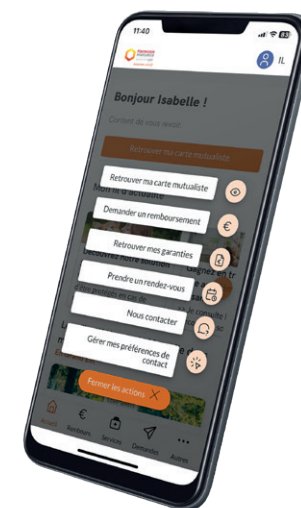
11:40

IL

Bonjour Isabelle !

Retrouver ma carte mutualiste

Demander un remboursement

Retrouver mes garanties

Prendre un rendez-vous

Nous contacter

Gérer mes préférences de contact

Fermer les actions

Accueil

Remboursements

Services

Demandes

Autres